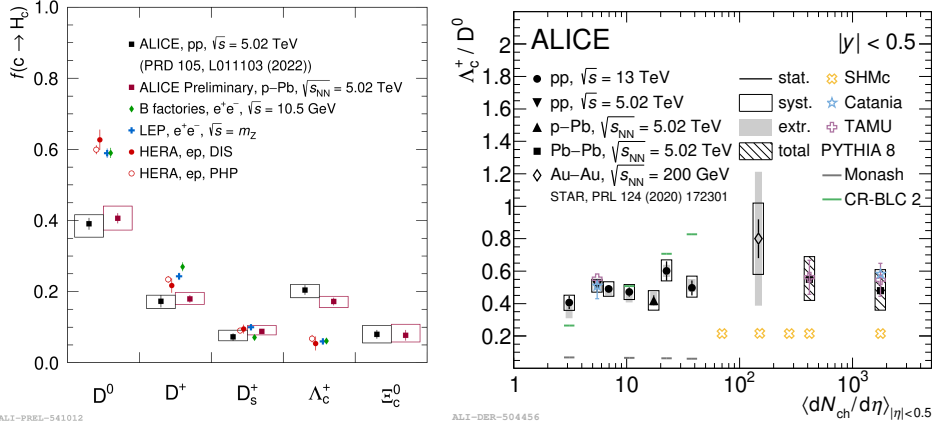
$f(c \rightarrow H_c)$

1.0
0.8
0.6
0.4
0.2
0.0

ALICE, pp, $\sqrt{s}$ = 5.02 TeV
(PRD 105, L011103 (2022))
ALICE Preliminary, p–Pb, $\sqrt{s_{NN}}$ = 5.02 TeV
B factories, $e^+e^-$, $\sqrt{s}$ = 10.5 GeV
LEP, $e^+e^-$, $\sqrt{s} = m_Z$
HERA, ep, DIS
HERA, ep, PHP

$D^0$ $D^+$ $D_s^+$ $\Lambda_c^+$ $\Xi_c^0$

ALI-PREL-541012

$\Lambda_c^+ / D^0$

ALICE
$|y| < 0.5$

pp, $\sqrt{s}$ = 13 TeV
pp, $\sqrt{s}$ = 5.02 TeV
p–Pb, $\sqrt{s_{NN}}$ = 5.02 TeV
Pb–Pb, $\sqrt{s_{NN}}$ = 5.02 TeV
Au–Au, $\sqrt{s_{NN}}$ = 200 GeV
STAR, PRL 124 (2020) 172301

stat.
syst.
extr.
total

SHMc
Catania
TAMU
PYTHIA 8
Monash
CR-BLC 2

2
1.8
1.6
1.4
1.2
1
0.8
0.6
0.4
0.2

1 10 $10^2$ $10^3$

$\langle dN_{ch}/d\eta \rangle_{|\eta|<0.5}$

ALI-DER-504456